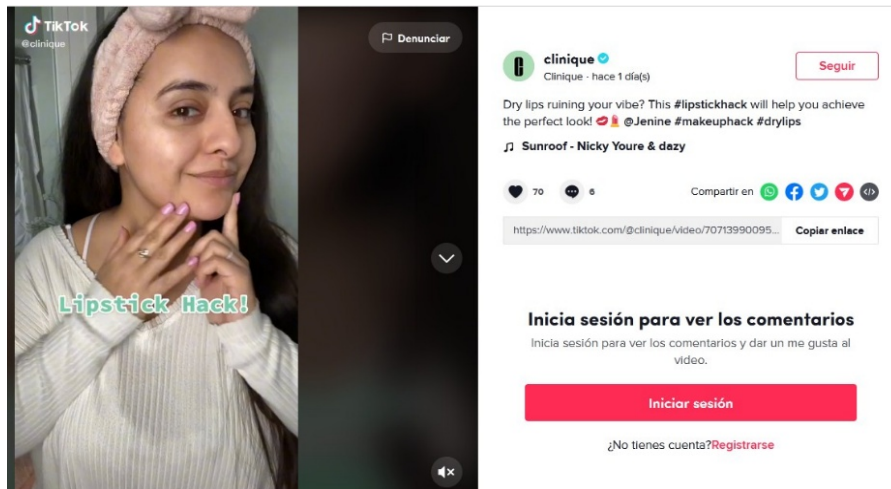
TikTok
@clinique

Denunciar

Lipstick Hack!

clinique
Clinique · hace 1 día(s)

Seguir

Dry lips ruining your vibe? This #lipstickhack will help you achieve the perfect look! 💋💄 @Jenine #makeuphack #drylips

♫ Sunroof - Nicky Youre & dazy

70 6

Compartir en

https://www.tiktok.com/@clinique/video/70713990095...

Copiar enlace

Inicia sesión para ver los comentarios

Inicia sesión para ver los comentarios y dar un me gusta al video.

Iniciar sesión

¿No tienes cuenta?Registrarse